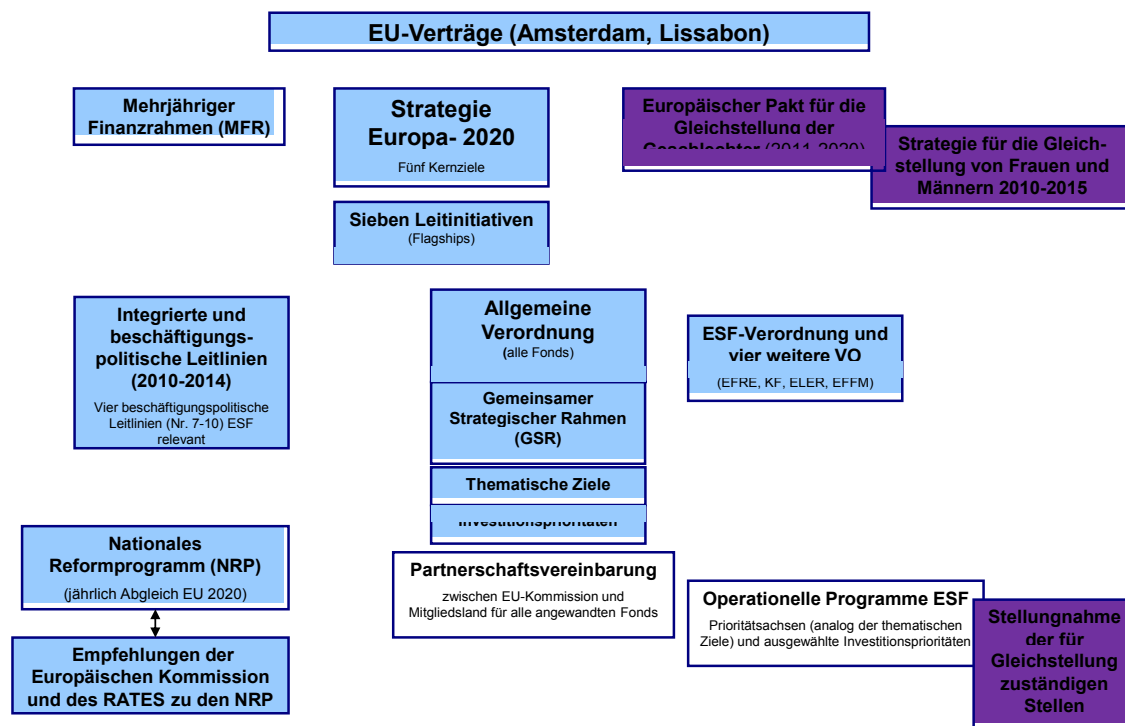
EU-Verträge (Amsterdam, Lissabon)

Mehrjähriger Finanzrahmen (MFR)

Strategie Europa- 2020

Fünf Kernziele

Europäischer Pakt für die Gleichstellung der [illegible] (2011-2020)

Strategie für die Gleichstellung von Frauen und Männern 2010-2015

Sieben Leitinitiativen

(Flagships)

Integrierte und beschäftigungspolitische Leitlinien (2010-2014)

Vier beschäftigungspolitische Leitlinien (Nr. 7-10) ESF relevant

Allgemeine Verordnung

(alle Fonds)

Gemeinsamer Strategischer Rahmen (GSR)

Thematische Ziele

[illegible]

ESF-Verordnung und vier weitere VO

(EFRE, KF, ELER, EFFM)

Nationales Reformprogramm (NRP)

(jährlich Abgleich EU 2020)

Empfehlungen der Europäischen Kommission und des RATES zu den NRP

Partnerschaftsvereinbarung

zwischen EU-Kommission und Mitgliedsland für alle angewandten Fonds

Operationelle Programme ESF

Prioritätsachsen (analog der thematischen Ziele) und ausgewählte Investitionsprioritäten

Stellungnahme der für Gleichstellung zuständigen Stellen